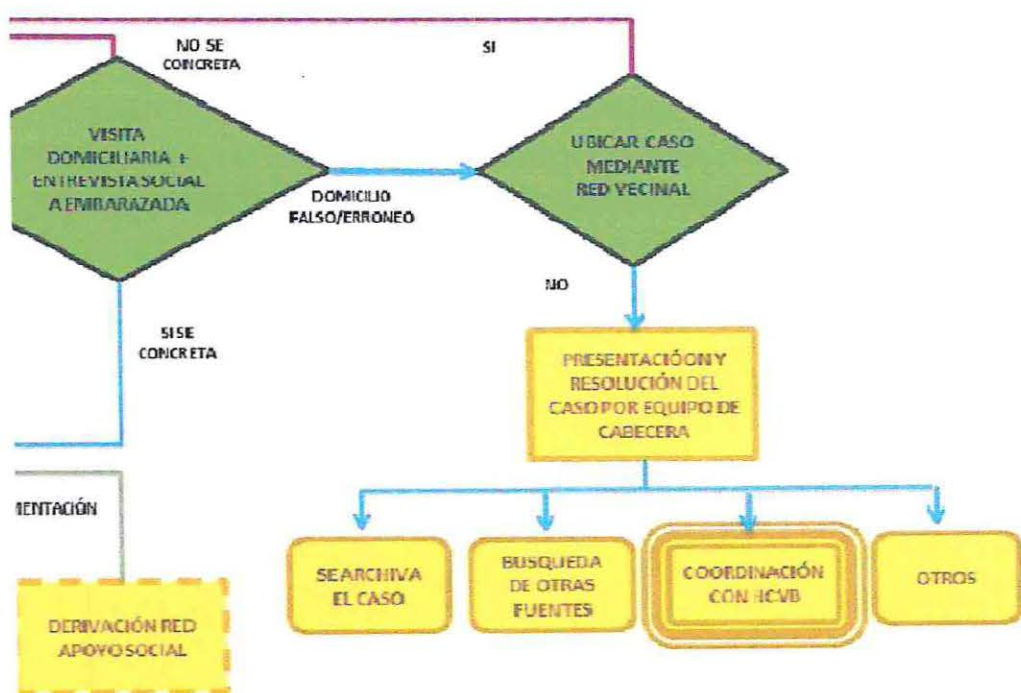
NO SE CONCRETA

SI

VISITA DOMICILIARIA E ENTREVISTA SOCIAL A EMBARAZADA

DOMICILIO FALSO/ERRONEO

UBICAR CASO MEDIANTE RED VECINAL

NO

SI SE CONCRETA

PRESENTACIÓON Y RESOLUCIÓN DEL CASO POR EQUIPO DE CABECERA

IENTACIÓN

SE ARCHIVA EL CASO

BUSQUEDA DE OTRAS FUENTES

COORDINACIÓN CON HCVB

OTROS

DERIVACIÓN RED APOYO SOCIAL